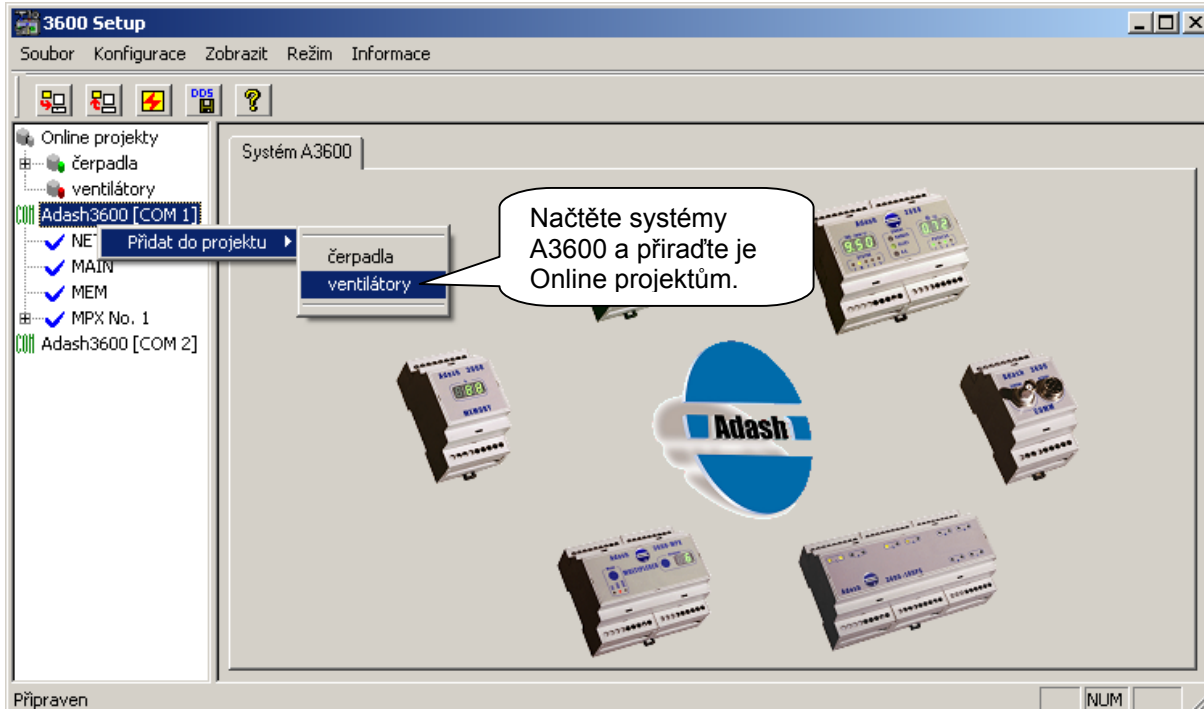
3600 Setup

Soubor Konfigurace Zobrazit Režim Informace

DDS

Online projekty
čerpadla
ventilátory
Adash3600 [COM 1]
NET
MAIN
MEM
MPX No. 1
Adash3600 [COM 2]

Přidat do projektu
čerpadla
ventilátory

Systém A3600

Načtěte systémy A3600 a přiřaďte je Online projektům.

Adash

Připraven

NUM